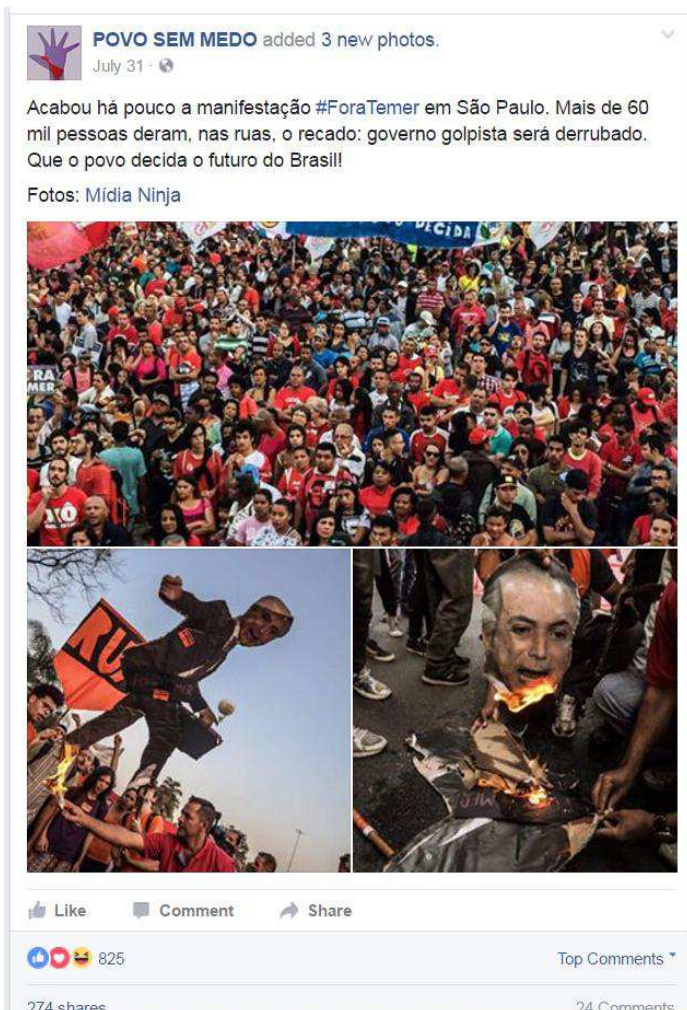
POVO SEM MEDO added 3 new photos.
July 31 ·

Acabou há pouco a manifestação #ForaTemer em São Paulo. Mais de 60 mil pessoas deram, nas ruas, o recado: governo golpista será derrubado. Que o povo decida o futuro do Brasil!

Fotos: Mídia Ninja

DECIDA

RA
MER

RUA

Like Comment Share

825

Top Comments

274 shares

24 Comments